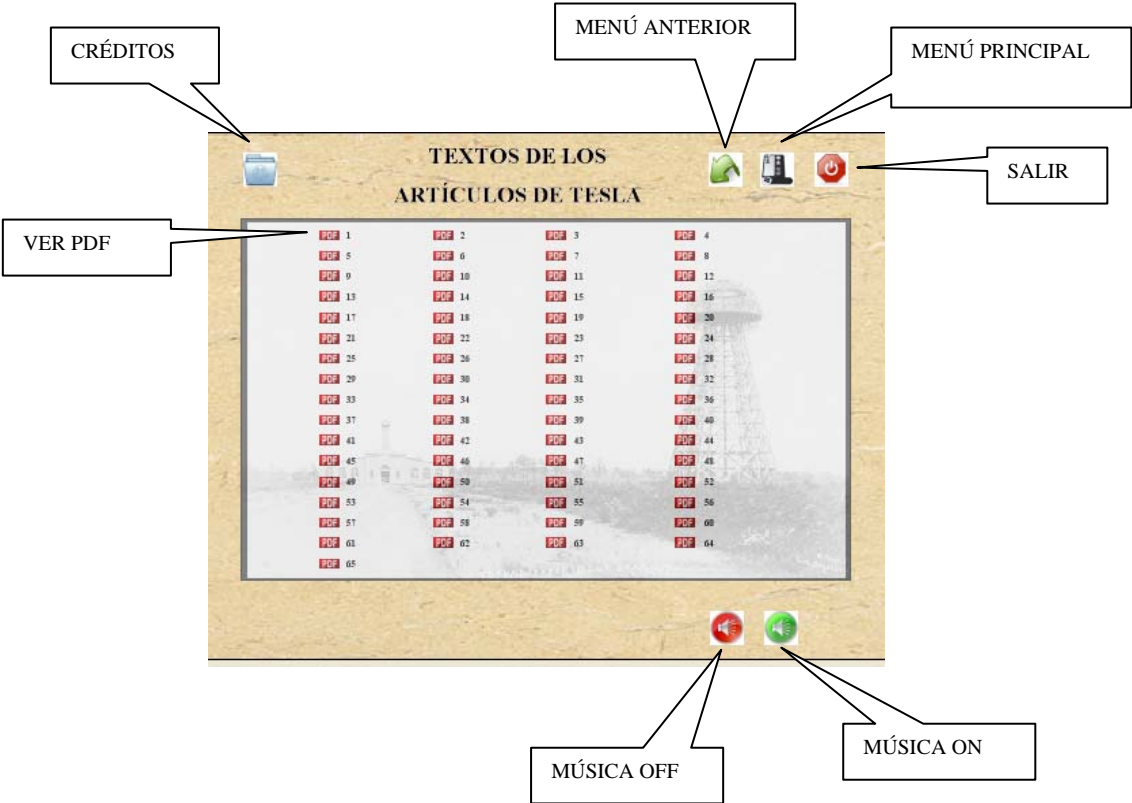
CRÉDITOS

MENÚ ANTERIOR

MENÚ PRINCIPAL

TEXTOS DE LOS ARTÍCULOS DE TESLA

SALIR

VER PDF

| | | | |
|---|---|---|---|
| PDF 1 | PDF 2 | PDF 3 | PDF 4 |
| PDF 5 | PDF 6 | PDF 7 | PDF 8 |
| PDF 9 | PDF 10 | PDF 11 | PDF 12 |
| PDF 13 | PDF 14 | PDF 15 | PDF 16 |
| PDF 17 | PDF 18 | PDF 19 | PDF 20 |
| PDF 21 | PDF 22 | PDF 23 | PDF 24 |
| PDF 25 | PDF 26 | PDF 27 | PDF 28 |
| PDF 29 | PDF 30 | PDF 31 | PDF 32 |
| PDF 33 | PDF 34 | PDF 35 | PDF 36 |
| PDF 37 | PDF 38 | PDF 39 | PDF 40 |
| PDF 41 | PDF 42 | PDF 43 | PDF 44 |
| PDF 45 | PDF 46 | PDF 47 | PDF 48 |
| PDF 49 | PDF 50 | PDF 51 | PDF 52 |
| PDF 53 | PDF 54 | PDF 55 | PDF 56 |
| PDF 57 | PDF 58 | PDF 59 | PDF 60 |
| PDF 61 | PDF 62 | PDF 63 | PDF 64 |
| PDF 65 | | | |

MÚSICA OFF

MÚSICA ON